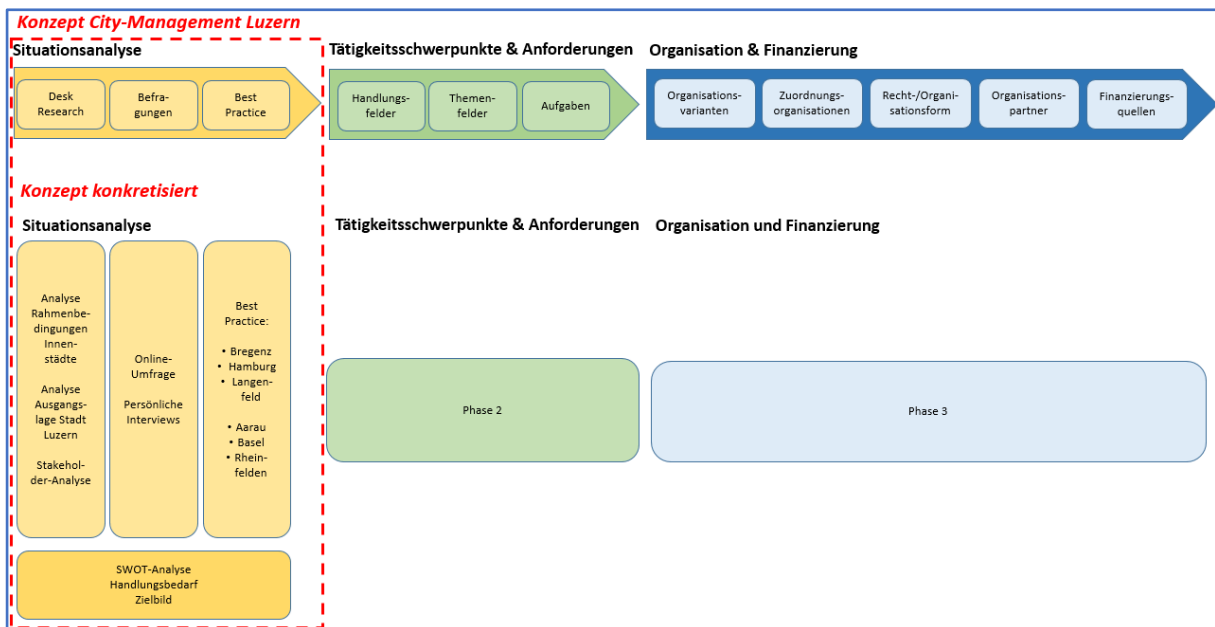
Konzept City-Management Luzern

Situationsanalyse

Desk Research

Befragungen

Best Practice

Tätigkeitsschwerpunkte & Anforderungen

Handlungsfelder

Themenfelder

Aufgaben

Organisation & Finanzierung

Organisationsvarianten

Zuordnungsorganisationen

Recht-/Organisationsform

Organisationspartner

Finanzierungsquellen

Konzept konkretisiert

Situationsanalyse

Analyse Rahmenbedingungen Innenstädte

Analyse Ausgangslage Stadt Luzern

Stakeholder-Analyse

Online-Umfrage

Persönliche Interviews

Best Practice:

• Bregenz
• Hamburg
• Langenfeld

• Aarau
• Basel
• Rheinfelden

SWOT-Analyse
Handlungsbedarf
Zielbild

Tätigkeitsschwerpunkte & Anforderungen

Phase 2

Organisation und Finanzierung

Phase 3